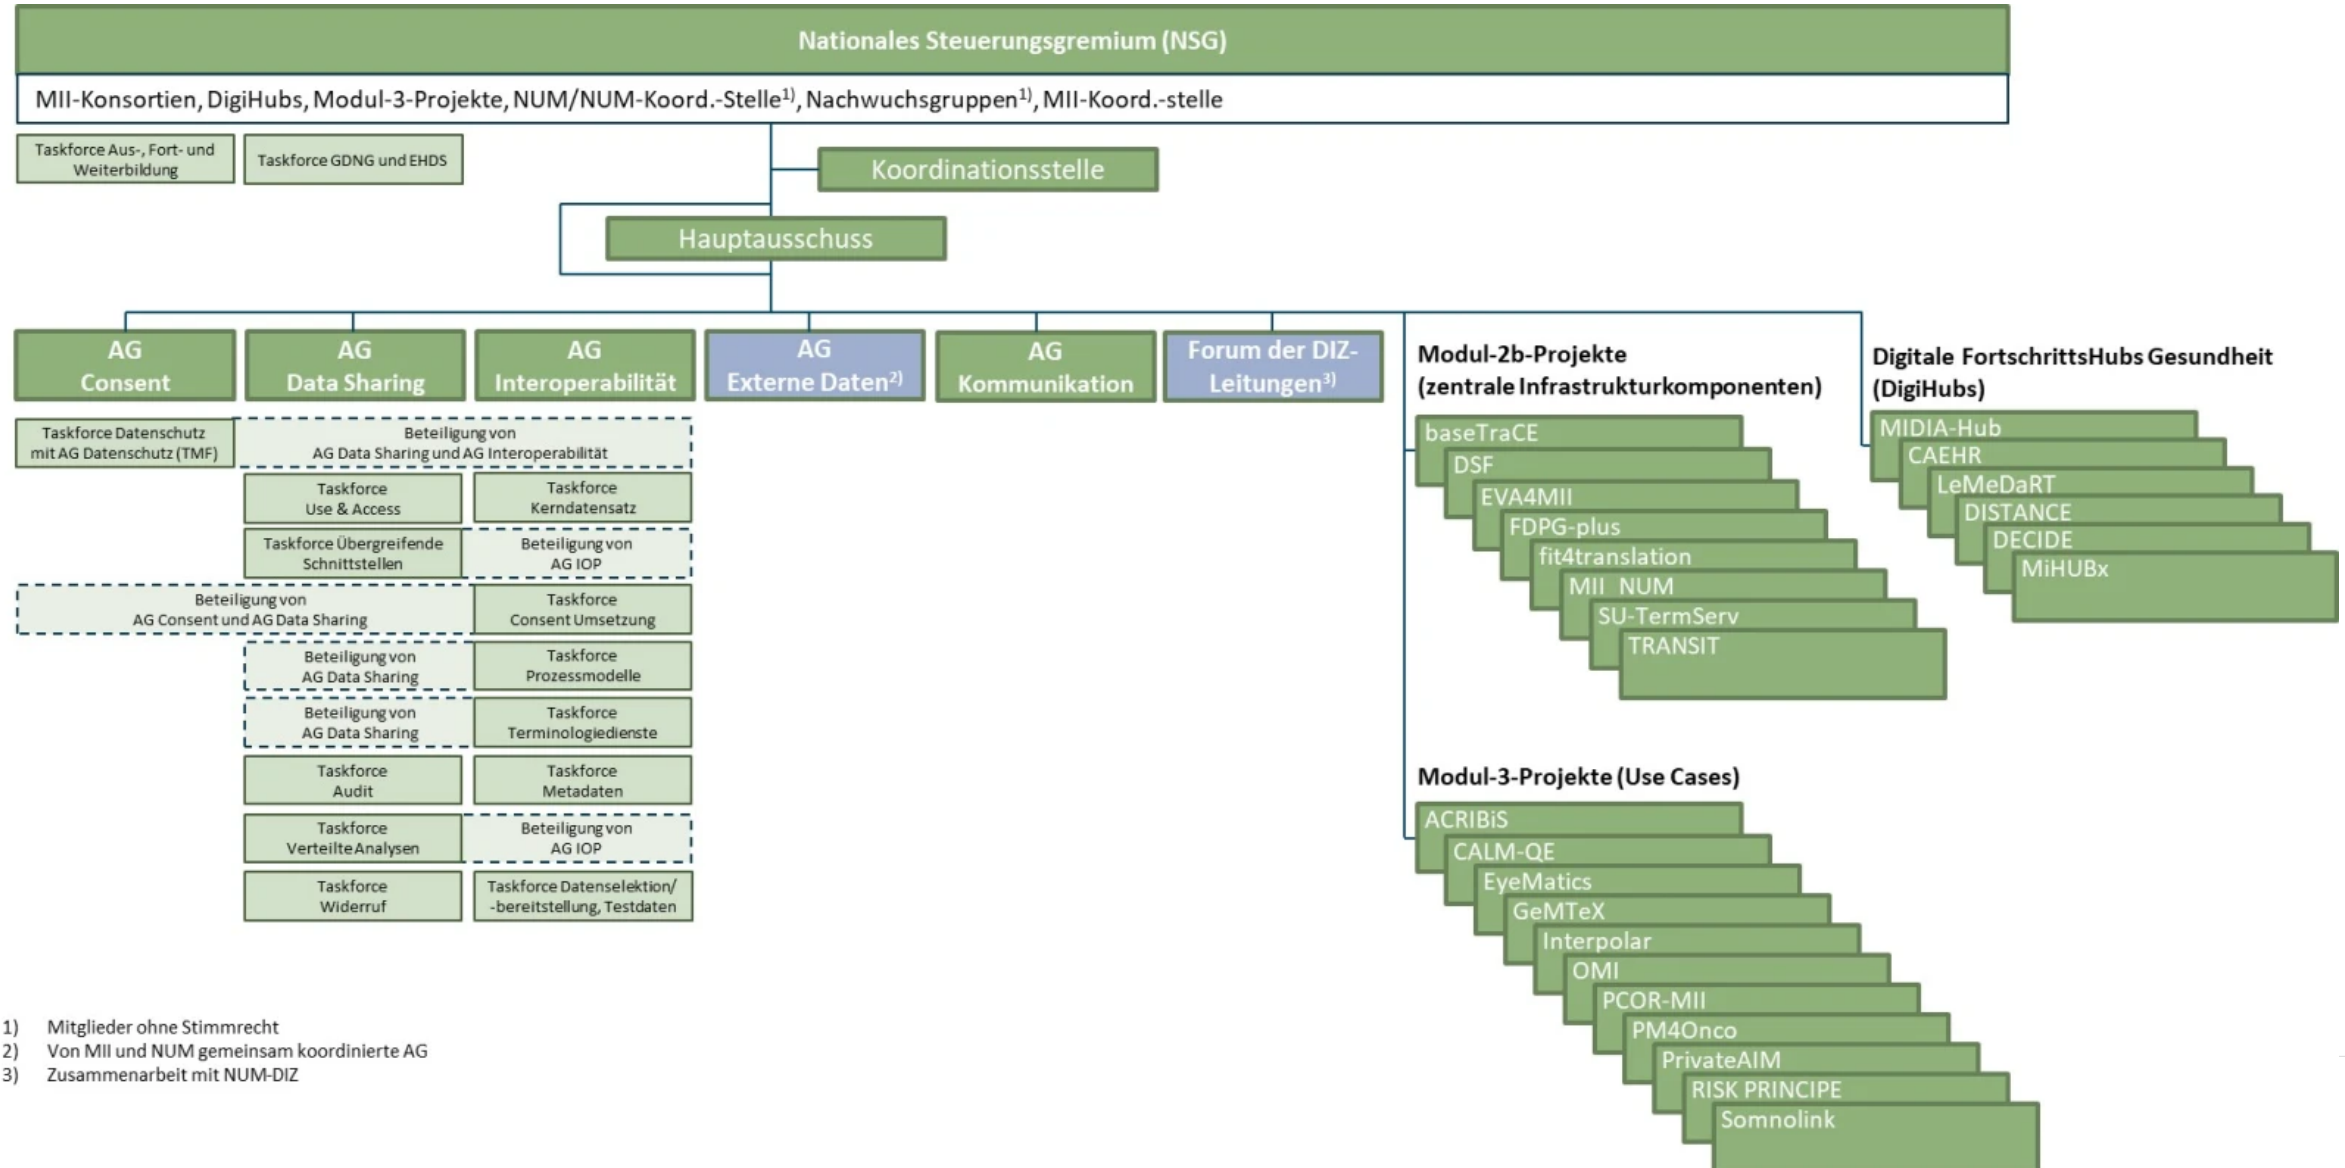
Nationales Steuerungsgremium (NSG)

MII-Konsortien, DigiHubs, Modul-3-Projekte, NUM/NUM-Koord.-Stelle$^{1)}$, Nachwuchsgruppen$^{1)}$, MII-Koord.-stelle

Taskforce Aus-, Fort- und Weiterbildung

Taskforce GDNG und EHDS

Koordinationsstelle

Hauptausschuss

AG Consent

AG Data Sharing

AG Interoperabilität

AG Externe Daten$^{2)}$

AG Kommunikation

Forum der DIZ-Leitungen$^{3)}$

Taskforce Datenschutz mit AG Datenschutz (TMF)

Beteiligung von AG Data Sharing und AG Interoperabilität

Taskforce Use & Access

Taskforce Kerndatensatz

Taskforce Übergreifende Schnittstellen

Beteiligung von AG IOP

Beteiligung von AG Consent und AG Data Sharing

Taskforce Consent Umsetzung

Beteiligung von AG Data Sharing

Taskforce Prozessmodelle

Beteiligung von AG Data Sharing

Taskforce Terminologiedienste

Taskforce Audit

Taskforce Metadaten

Taskforce Verteilte Analysen

Beteiligung von AG IOP

Taskforce Widerruf

Taskforce Datenselektion/ -bereitstellung, Testdaten

Modul-2b-Projekte (zentrale Infrastrukturkomponenten)

baseTraCE
DSF
EVA4MII
FDPG-plus
fit4translation
MII NUM
SU-TermServ
TRANSIT

Digitale FortschrittsHubs Gesundheit (DigiHubs)

MIDIA-Hub
CAEHR
LeMeDaRT
DISTANCE
DECIDE
MiHUBx

Modul-3-Projekte (Use Cases)

ACRIBiS
CALM-QE
EyeMatics
GeMTeX
Interpolar
OMI
PCOR-MII
PM4Onco
PrivateAIM
RISK PRINCIPE
Somnolink

1) Mitglieder ohne Stimmrecht
2) Von MII und NUM gemeinsam koordinierte AG
3) Zusammenarbeit mit NUM-DIZ